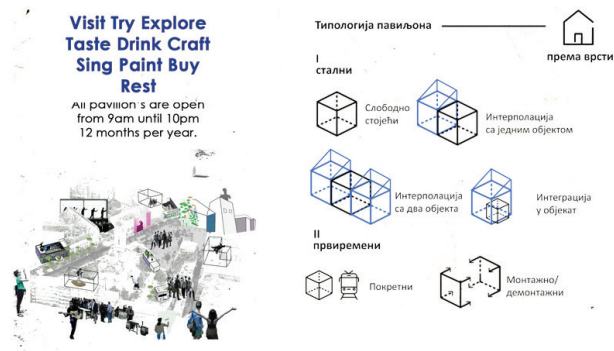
Visit Try Explore
Taste Drink Craft
Sing Paint Buy
Rest

All pavilion's are open from 9am until 10pm 12 months per year.

Типологија павиљона

према врсти

I
стални

Слободно стојећи

Интерполација са једним објектом

Интерполација са два објекта

Интеграција у објекат

II
привремени

Покретни

Монтажно/ демонтажни